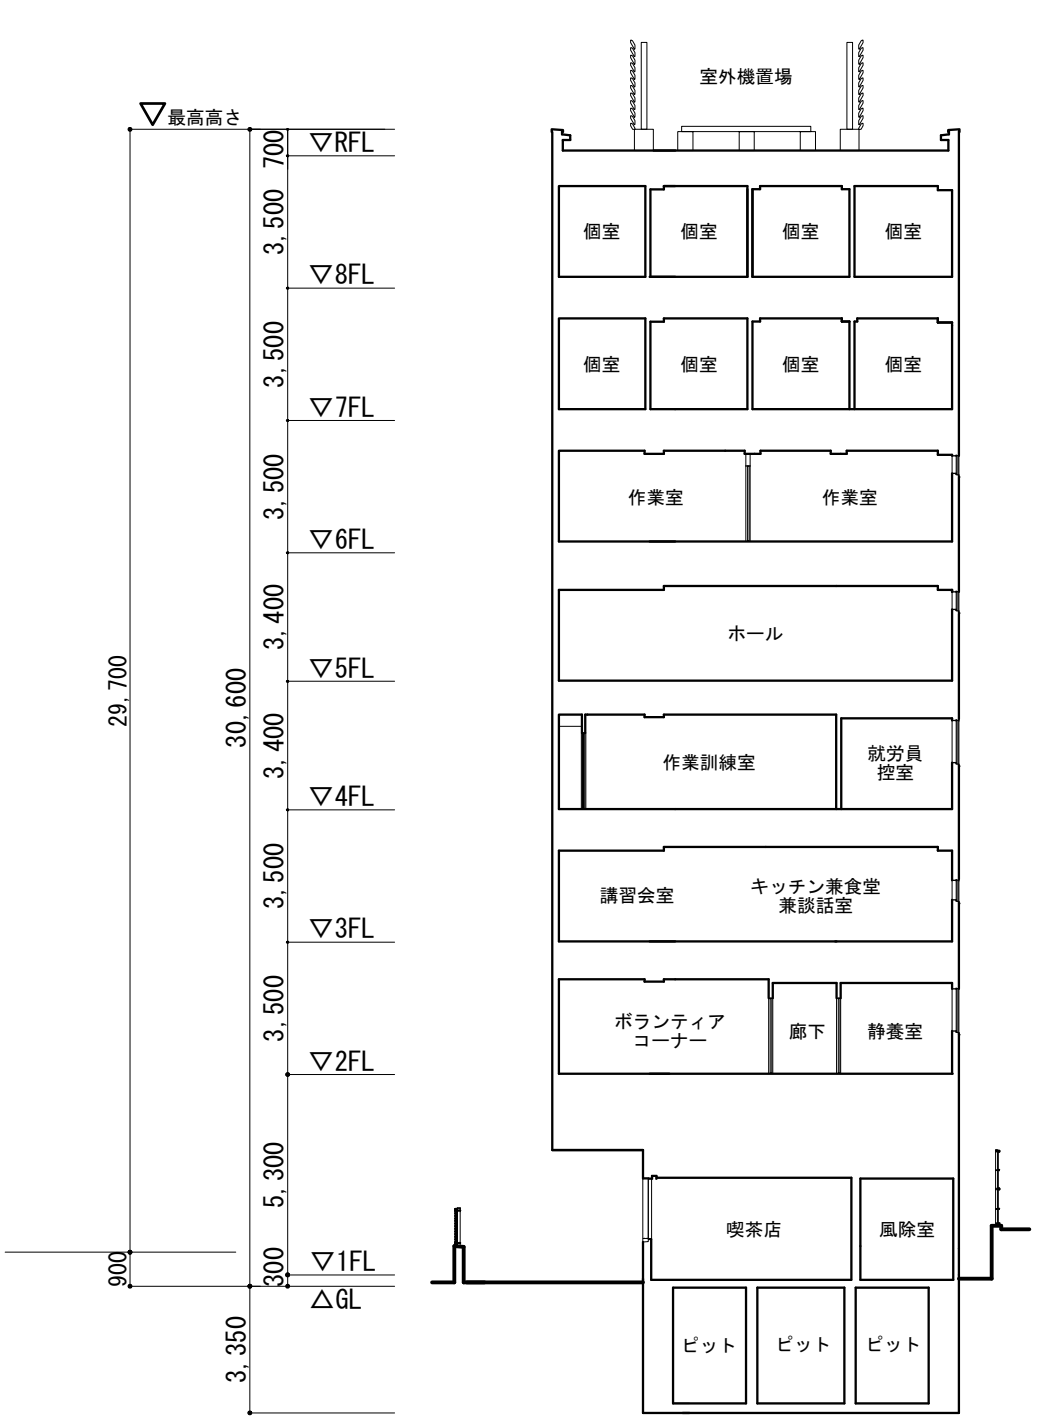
▽最高高さ

▽RFL
700
3,500
▽8FL
3,500
▽7FL
3,500
▽6FL
3,400
▽5FL
3,400
▽4FL
3,500
▽3FL
3,500
▽2FL
5,300
▽1FL
300
△GL
3,350

29,700
30,600
900

室外機置場

個室
個室
個室
個室

個室
個室
個室
個室

作業室
作業室

ホール

作業訓練室
就労員控室

講習会室
キッチン兼食堂兼談話室

ボランティアコーナー
廊下
静養室

喫茶店
風除室

ピット
ピット
ピット